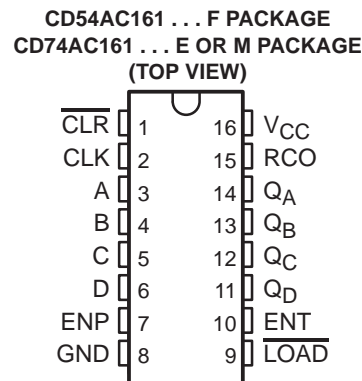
CD54AC161 . . . F PACKAGE
CD74AC161 . . . E OR M PACKAGE
(TOP VIEW)

$\overline{CLR}$ 1
CLK 2
A 3
B 4
C 5
D 6
ENP 7
GND 8

16 $V_{CC}$
15 RCO
14 $Q_A$
13 $Q_B$
12 $Q_C$
11 $Q_D$
10 ENT
9 $\overline{LOAD}$